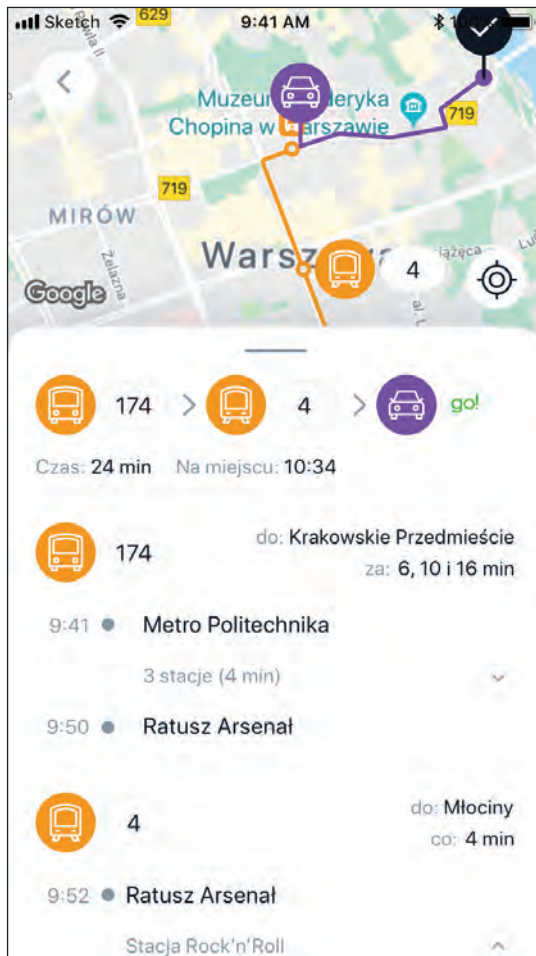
Sketch 629 9:41 AM 100%

Muzeum Fryderyka Chopina w Warszawie

719

719

MIRÓW

Warszawa

Żelazna

4

Google

174 4 go!

Czas: 24 min Na miejscu: 10:34

174 do: Krakowskie Przedmieście
za: 6, 10 i 16 min

9:41 Metro Politechnika

3 stacje (4 min)

9:50 Ratusz Arsenał

4 do: Młociny
co: 4 min

9:52 Ratusz Arsenał

Stacja Rock'n'Roll